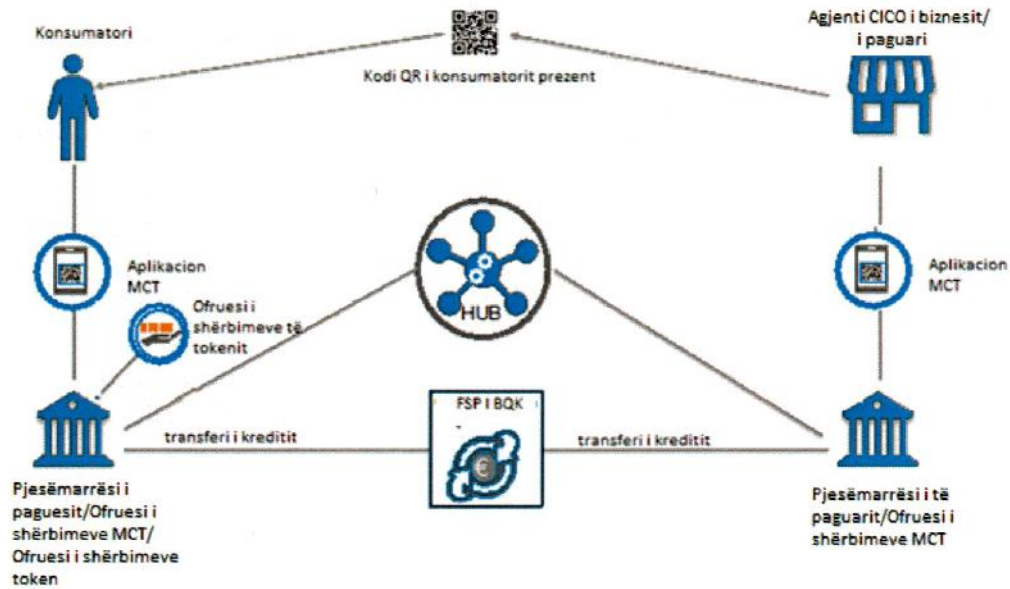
Konsumatori

Kodi QR i konsumatorit prezent

Agjenti CICO i biznesit/ i paguari

Aplikacion MCT

Ofruesi i shërbimeve të tokenit

HUB

Aplikacion MCT

FSP I BQK

transferi i kreditit

transferi i kreditit

Pjesëmarrësi i paguesit/Ofruesi i shërbimeve MCT/ Ofruesi i shërbimeve token

Pjesëmarrësi i të paguarit/Ofruesi i shërbimeve MCT